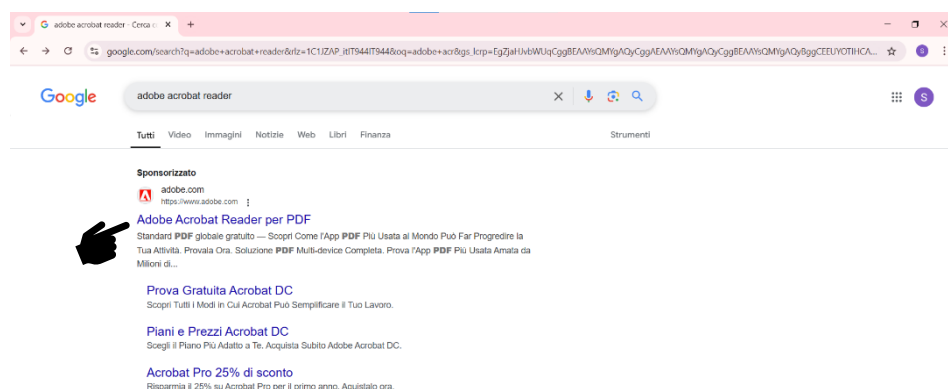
adobe acrobat reader - Cerca c ×
+

google.com/search?q=adobe+acrobat+reader&rlz=1C1JZAP_itIT944IT944&oq=adobe+acr&gs_lcrp=EgZjaHJvbWUqCggBEAAYsQMYgAQyCggAEAAYsQMYgAQyCggBEAAYsQMYgAQyBggCEEUYOTIHCA...

S

Google

adobe acrobat reader

S

Tutti Video Immagini Notizie Web Libri Finanza Strumenti

Sponsorizzato

adobe.com
https://www.adobe.com

Adobe Acrobat Reader per PDF

Standard **PDF** globale gratuito — Scopri Come l'App **PDF** Più Usata al Mondo Può Far Progredire la Tua Attività. Prova Ora. Soluzione **PDF** Multi-device Completa. Prova l'App **PDF** Più Usata Amata da Milioni di...

Prova Gratuita Acrobat DC
Scopri Tutti i Modi in Cui Acrobat Può Semplificare il Tuo Lavoro.

Piani e Prezzi Acrobat DC
Scegli il Piano Più Adatto a Te. Acquista Subito Adobe Acrobat DC.

Acrobat Pro 25% di sconto
Risparmia il 25% su Acrobat Pro per il primo anno. Acquistalo ora.